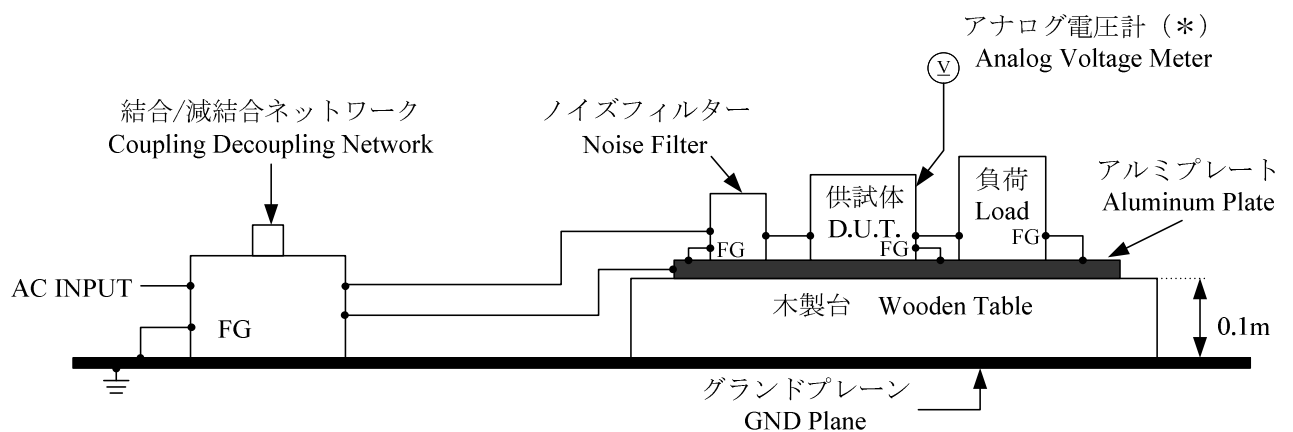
アナログ電圧計（＊）
Analog Voltage Meter

V

結合/減結合ネットワーク
Coupling Decoupling Network

ノイズフィルター
Noise Filter

供試体
D.U.T.

負荷
Load

アルミプレート
Aluminum Plate

FG

FG

FG

AC INPUT

FG

木製台 Wooden Table

0.1m

グランドプレーン
GND Plane